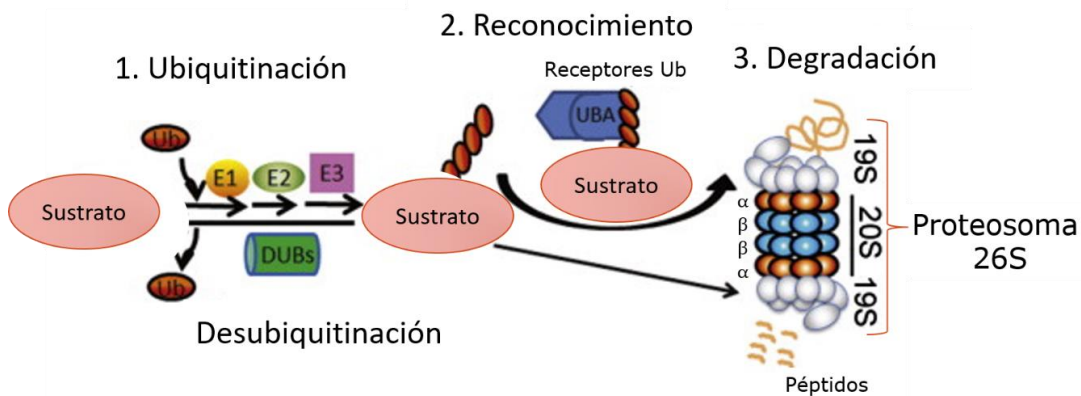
2. Reconocimiento

1. Ubiquitinación

Receptores Ub

3. Degradación

UBA

Ub

E1

E2

E3

Sustrato

Sustrato

Sustrato

DUBs

Ub

19S

α

β

20S

β

α

19S

Proteosoma 26S

Desubiquitinación

Péptidos